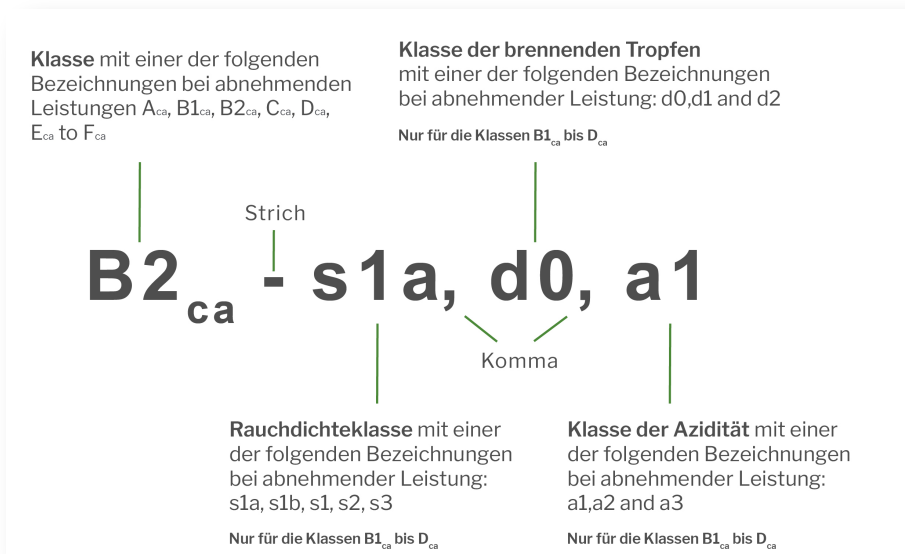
**Klasse** mit einer der folgenden Bezeichnungen bei abnehmenden Leistungen $A_{ca}$, $B1_{ca}$, $B2_{ca}$, $C_{ca}$, $D_{ca}$, $E_{ca}$ to $F_{ca}$

**Klasse der brennenden Tropfen** mit einer der folgenden Bezeichnungen bei abnehmender Leistung: d0,d1 and d2

Nur für die Klassen $B1_{ca}$ bis $D_{ca}$

Strich

$B2_{ca}$ - s1a, d0, a1

Komma

**Rauchdichteklasse** mit einer der folgenden Bezeichnungen bei abnehmender Leistung: s1a, s1b, s1, s2, s3

Nur für die Klassen $B1_{ca}$ bis $D_{ca}$

**Klasse der Azidität** mit einer der folgenden Bezeichnungen bei abnehmender Leistung: a1,a2 and a3

Nur für die Klassen $B1_{ca}$ bis $D_{ca}$